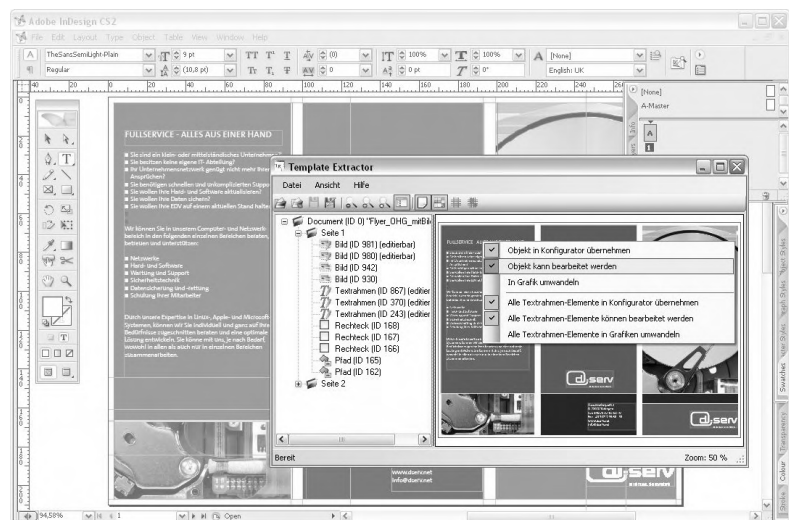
Adobe InDesign CS2
File Edit Layout Type Object Table View Window Help
TheSansSemiLight-Plain
Regular
9 pt
(10,8 pt)
(0)
0
100%
0 pt
100%
0°
[None]
English: UK
[None]
A-Master
FULLSERVICE - ALLES AUS EINER HAND
Template Extractor
Datei Ansicht Hilfe
Document (ID 0) "Flyer_OHG_mitBil
Seite 1
Bild (ID 981) (editierbar)
Bild (ID 980) (editierbar)
Bild (ID 942)
Bild (ID 930)
Textrahmen (ID 867) (editier
Textrahmen (ID 370) (editier
Textrahmen (ID 243) (editier
Rechteck (ID 168)
Rechteck (ID 167)
Rechteck (ID 166)
Pfad (ID 165)
Pfad (ID 162)
Seite 2
Objekt in Konfigurator übernehmen
Objekt kann bearbeitet werden
In Grafik umwandeln
Alle Textrahmen-Elemente in Konfigurator übernehmen
Alle Textrahmen-Elemente können bearbeitet werden
Alle Textrahmen-Elemente in Grafiken umwandeln
Bereit
Zoom: 50 %
www.dserv.net
info@dserv.net
dserv
94,58%
Open
Swatches
Colour
Stroke
Transparency